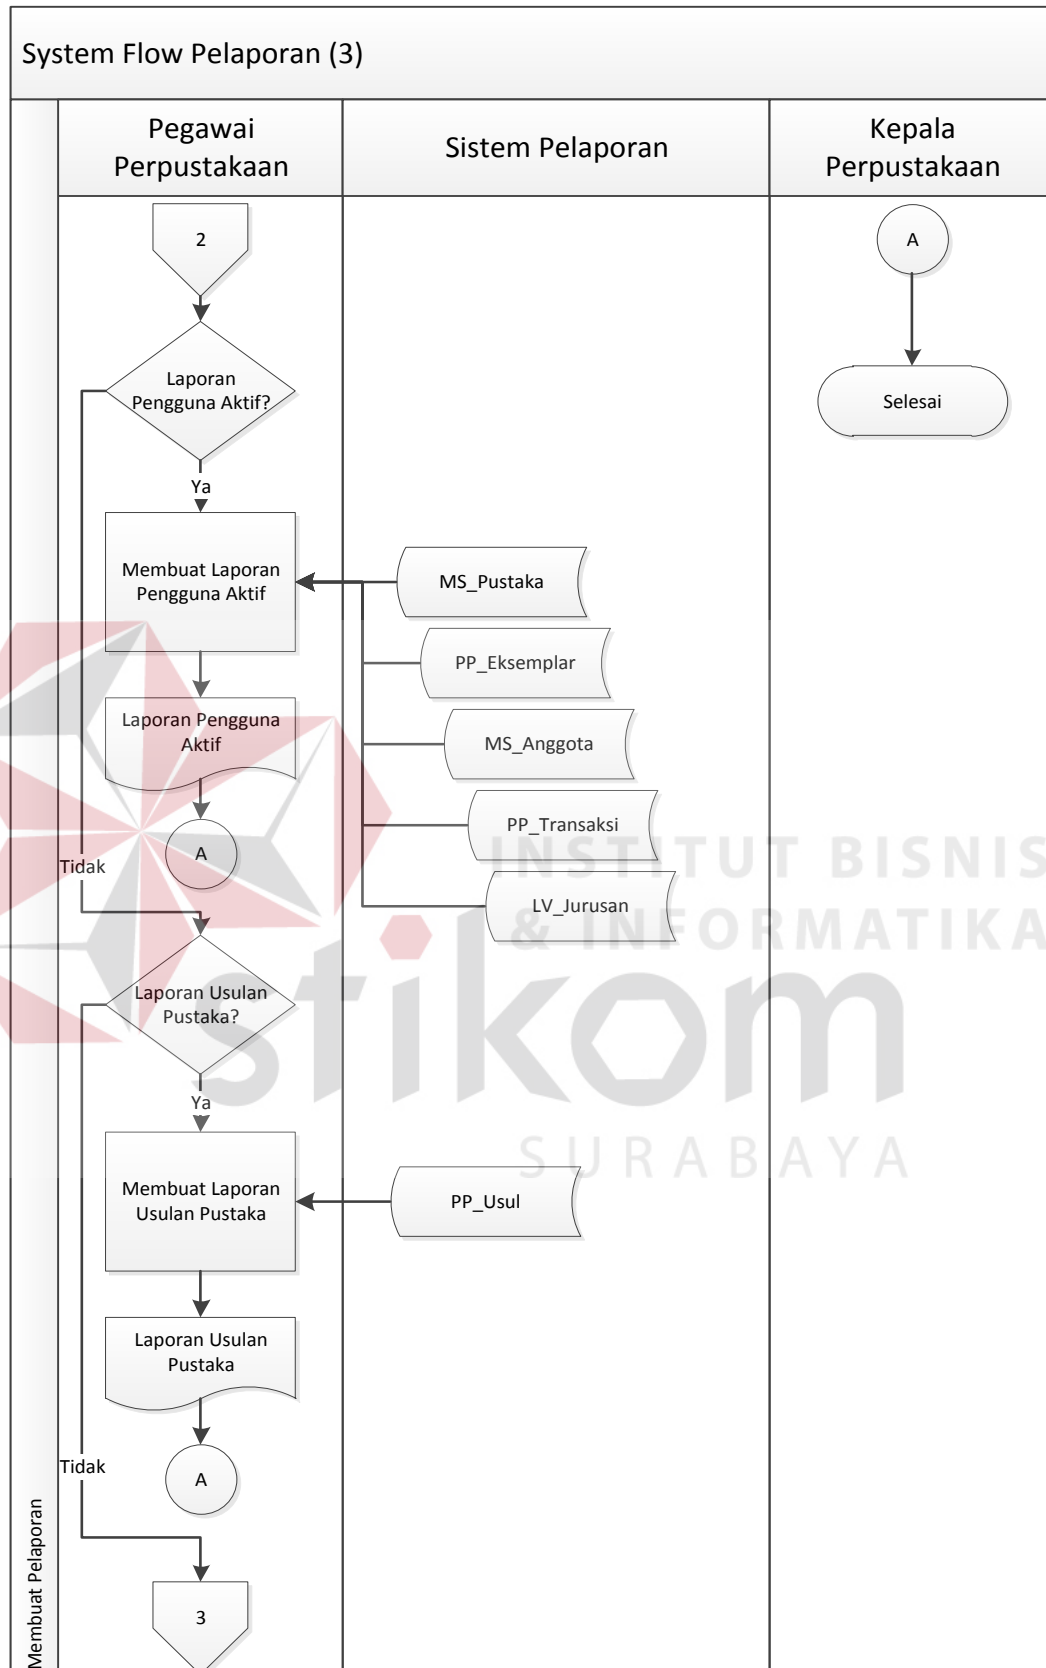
System Flow Pelaporan (3)

Pegawai Perpustakaan

Sistem Pelaporan

Kepala Perpustakaan

2

Laporan Pengguna Aktif?

Ya

Membuat Laporan Pengguna Aktif

MS_Pustaka

PP_Eksemplar

MS_Anggota

PP_Transaksi

LV_Jurusan

Laporan Pengguna Aktif

A

Tidak

Laporan Usulan Pustaka?

Ya

Membuat Laporan Usulan Pustaka

PP_Usul

Laporan Usulan Pustaka

A

Tidak

3

A

Selesai

Membuat Pelaporan

INSTITUT BISNIS & INFORMATIKA

stikom

SURABAYA